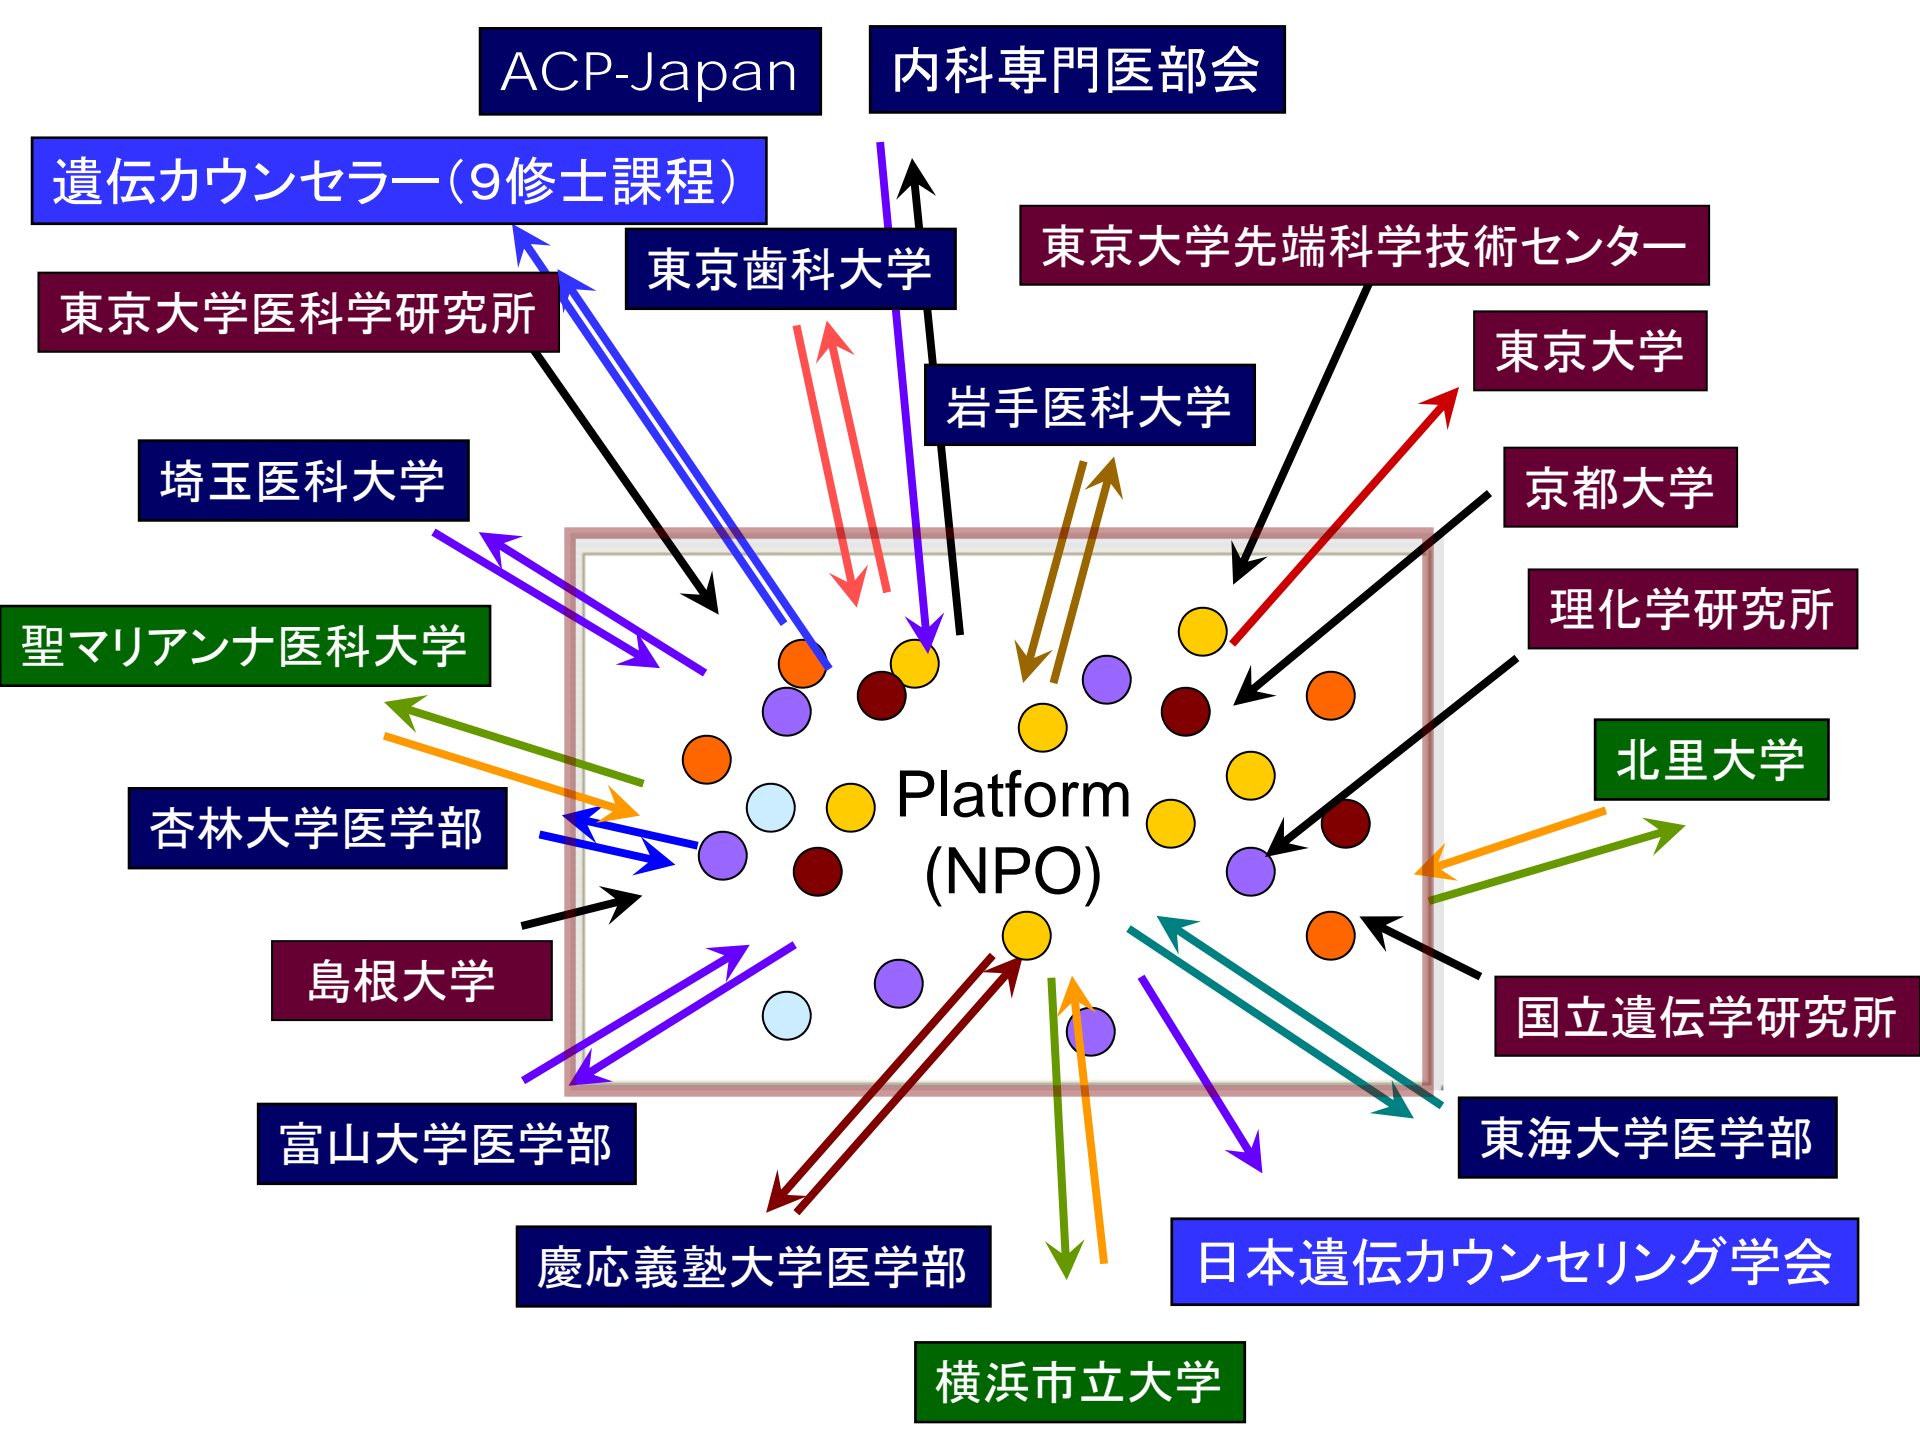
ACP-Japan
内科専門医部会
遺伝カウンセラー(9修士課程)
東京歯科大学
東京大学先端科学技術センター
東京大学医科学研究所
東京大学
岩手医科大学
京都大学
埼玉医科大学
理化学研究所
聖マリアンナ医科大学
北里大学
Platform (NPO)
杏林大学医学部
島根大学
国立遺伝学研究所
富山大学医学部
東海大学医学部
慶応義塾大学医学部
日本遺伝カウンセリング学会
横浜市立大学